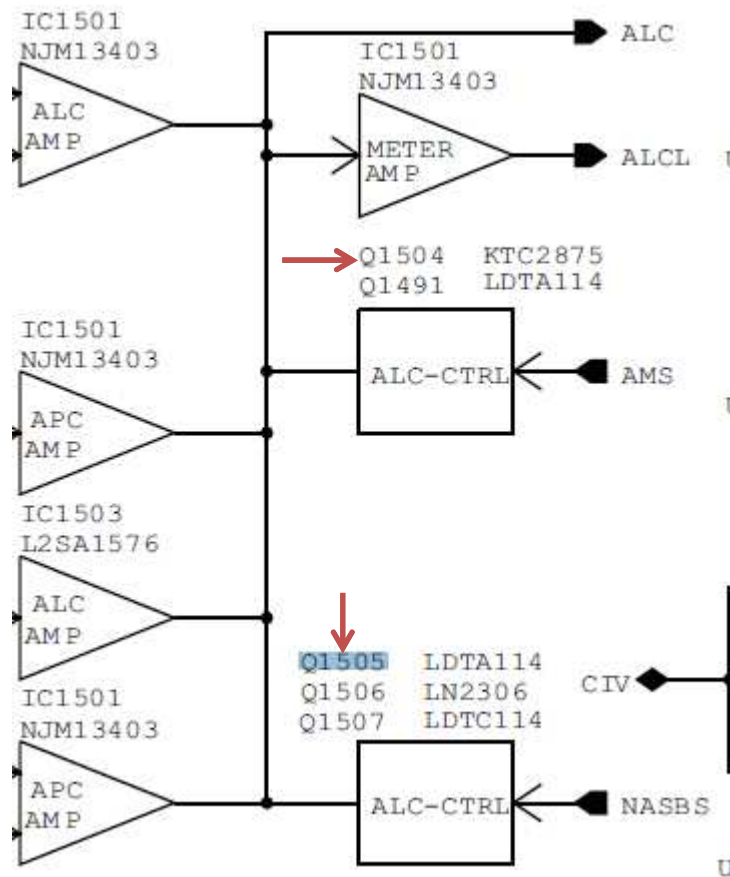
IC1501
NJM13403

ALC
AMP

ALC

IC1501
NJM13403

METER
AMP

ALCL

Q1504 KTC2875
Q1491 LDTA114

IC1501
NJM13403

ALC-CTRL

AMS

APC
AMP

IC1503
L2SA1576

ALC
AMP

Q1505 LDTA114
Q1506 LN2306
Q1507 LDTC114

CIV

IC1501
NJM13403

APC
AMP

ALC-CTRL

NASBS